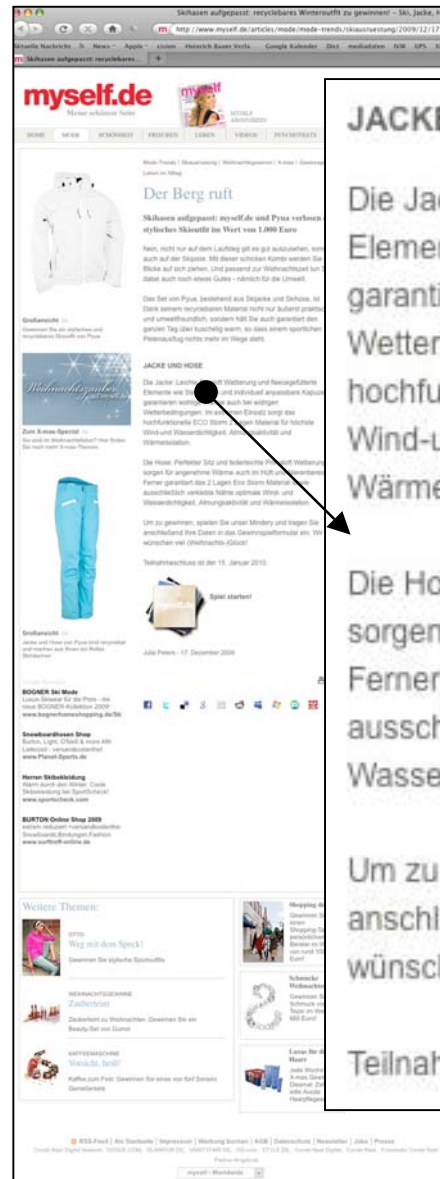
Skihasen aufgepasst: recyclebares Winteroutfit zu gewinnen! - Ski, Jacke,

http://www.myself.de/articles/mode/mode-trends/skiausruestung/2009/12/17

Aktuelle Nachricht... News Apple Heinrich Bauer Verla... Google Kalender Dict mediadaten

Skihasen aufgepasst: recyclebare...

myself.de
Meine schönste Seite

HOME MODE SCHÖNHEIT FRAUEN LEBEN VIDEOS

Der Berg ruft

Skihasen aufgepasst: myself.de und Pyua verlosen ein stylisches Skioutfit im Wert von 1.000 Euro

JACKE UND HOSE

Großansicht

Weihnachtszauber

Zum X-mas-Special

Großansicht

Spiel starten!

Julia Peters - 17. Dezember 2009

BOGNER Ski Mode

Snowboardhosen Shop

Herren Skibekleidung

BURTON Online Shop 2009

Weitere Themen:

Weg mit dem Speck!

Zaubertein

Versüße, Seelé?

JACKE

Die Jac
Elemen
garanti
Wetter
hochfu
Wind-u
Wärme

Die Ho
sorgen
Ferner
aussch
Wasse

Um zu
anschl
wünsch

Teilnah